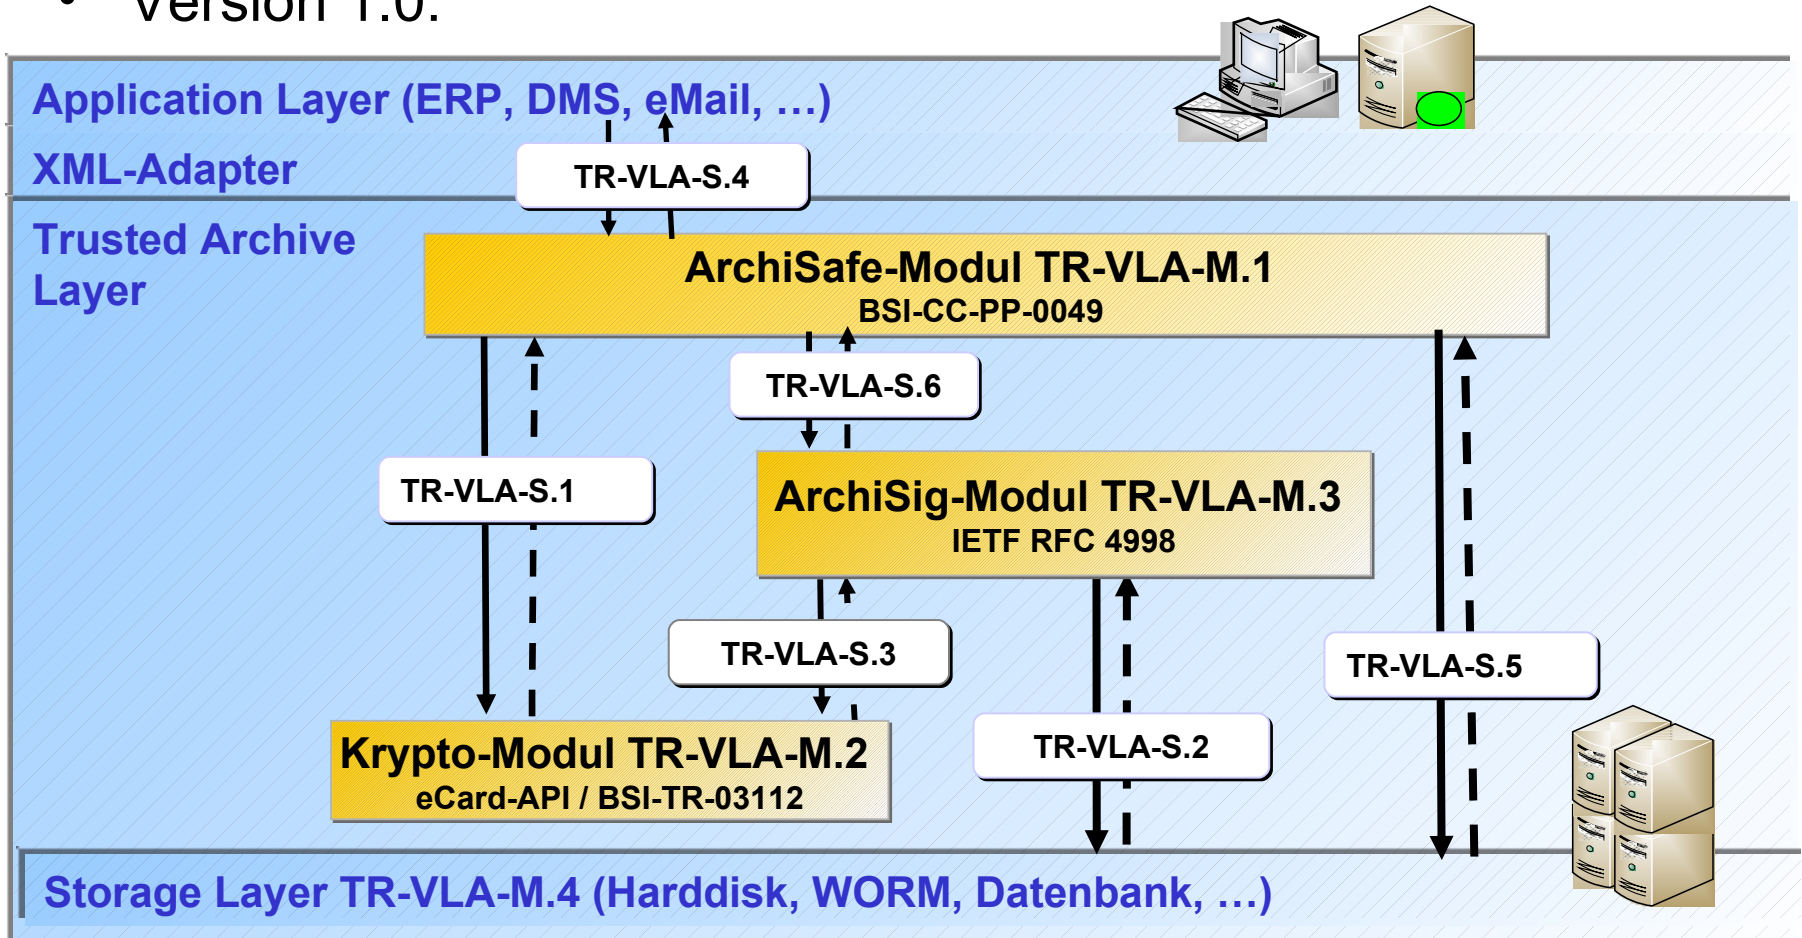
• Version 1.0:

Application Layer (ERP, DMS, eMail, …)

XML-Adapter

TR-VLA-S.4

Trusted Archive Layer

ArchiSafe-Modul TR-VLA-M.1
BSI-CC-PP-0049

TR-VLA-S.6

TR-VLA-S.1

ArchiSig-Modul TR-VLA-M.3
IETF RFC 4998

TR-VLA-S.3

TR-VLA-S.5

TR-VLA-S.2

Krypto-Modul TR-VLA-M.2
eCard-API / BSI-TR-03112

Storage Layer TR-VLA-M.4 (Harddisk, WORM, Datenbank, …)